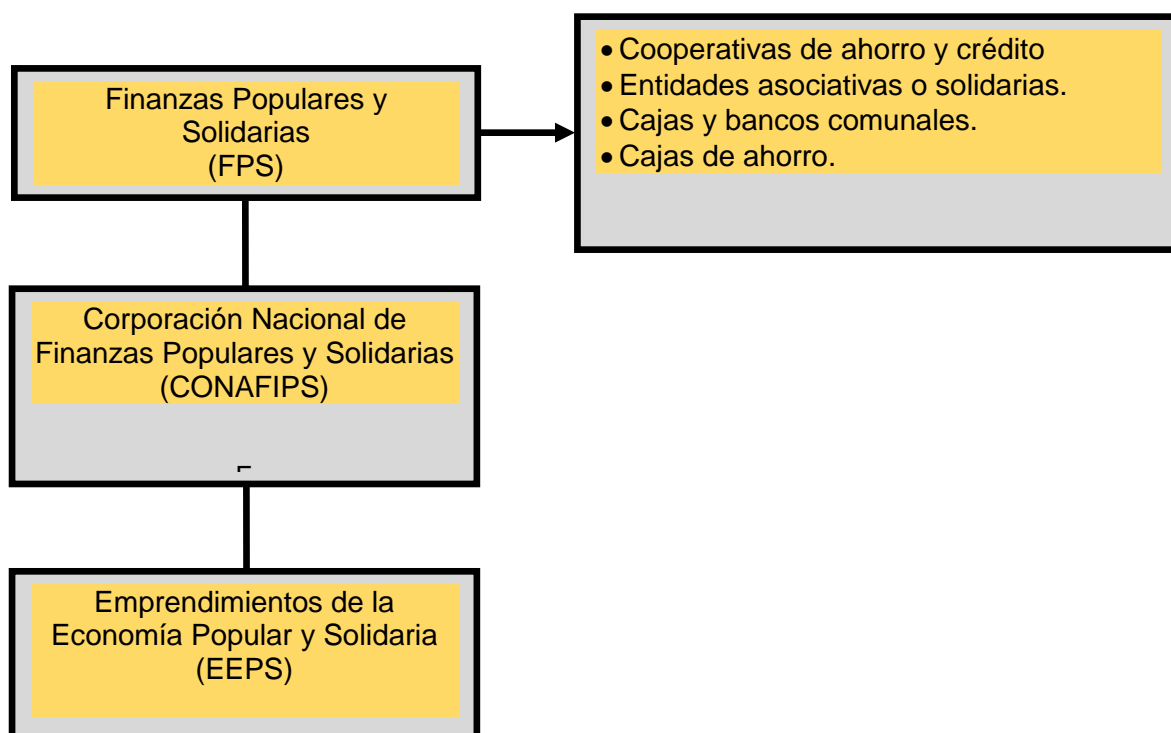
Finanzas Populares y Solidarias
(FPS)

- Cooperativas de ahorro y crédito
- Entidades asociativas o solidarias.
- Cajas y bancos comunales.
- Cajas de ahorro.

Corporación Nacional de Finanzas Populares y Solidarias
(CONAFIPS)

Emprendimientos de la Economía Popular y Solidaria
(EEPS)